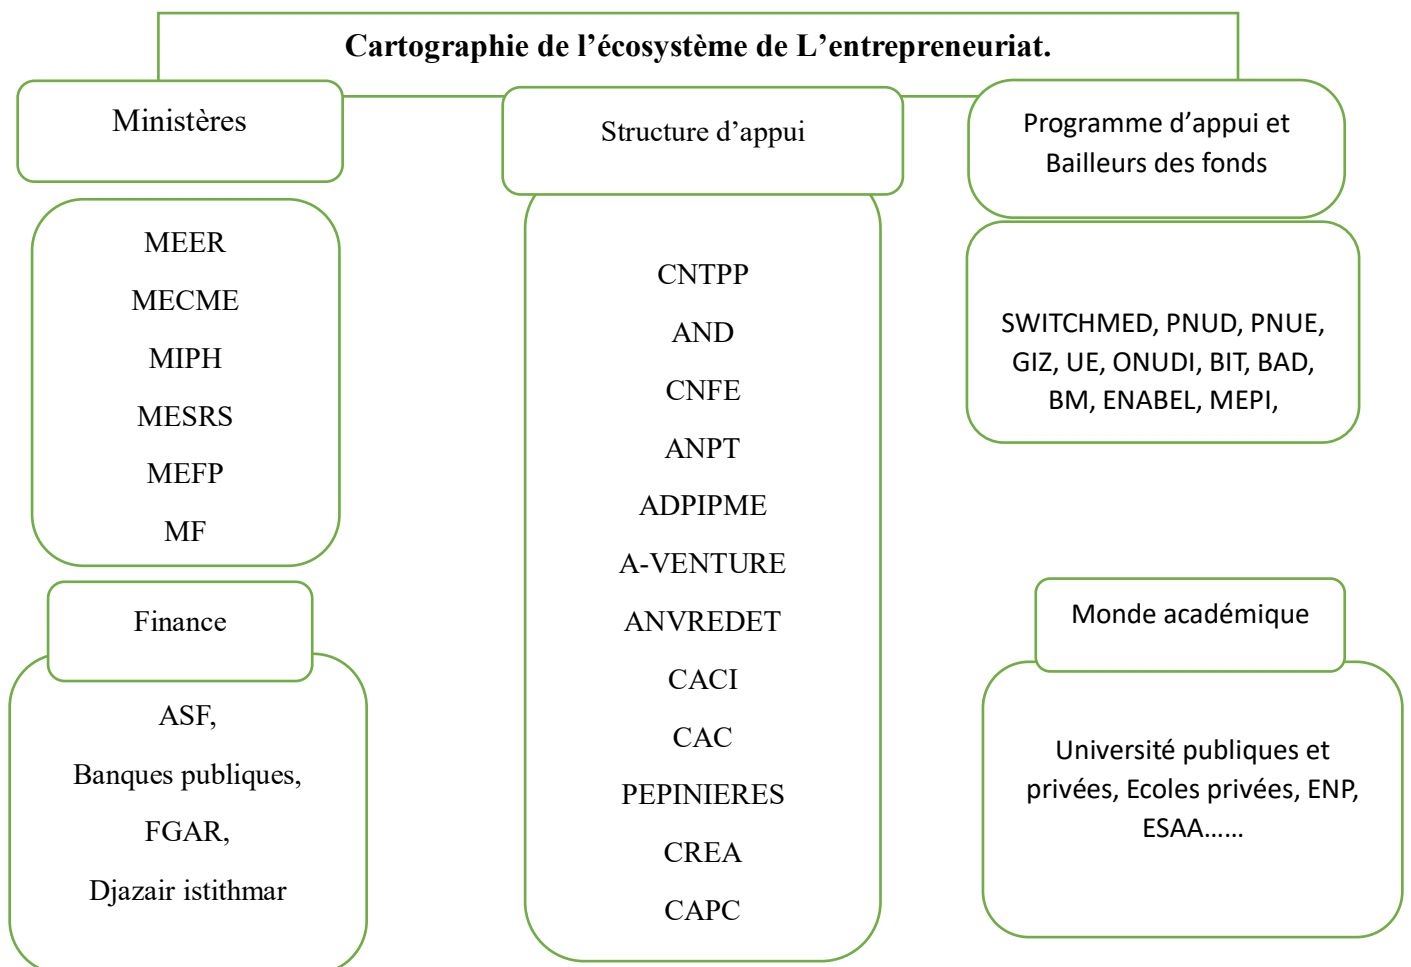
Cartographie de l’écosystème de L’entrepreneuriat.

Ministères

MEER
MECME
MIPH
MESRS
MEFP
MF

Finance

ASF,
Banques publiques,
FGAR,
Djazair istithmar

Structure d’appui

CNTPP
AND
CNFE
ANPT
ADPIPME
A-VENTURE
ANVREDET
CACI
CAC
PEPINIERES
CREA
CAPC

Programme d’appui et Bailleurs des fonds

SWITCHMED, PNUD, PNUE, GIZ, UE, ONUDI, BIT, BAD, BM, ENABEL, MEPI,

Monde académique

Université publiques et privées, Ecoles privées, ENP, ESAA……